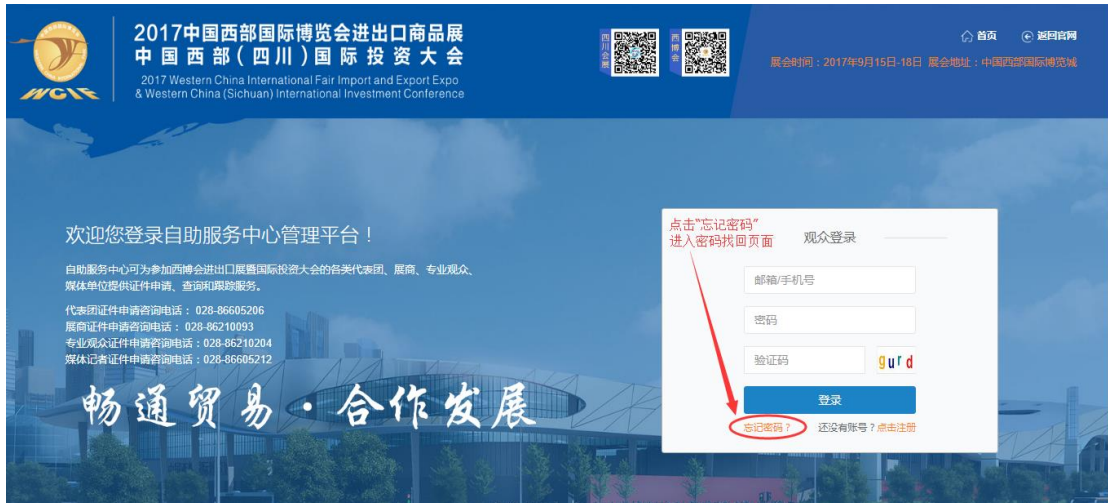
WCIF

2017中国西部国际博览会进出口商品展
中国西部（四川）国际投资大会
2017 Western China International Fair Import and Export Expo & Western China (Sichuan) International Investment Conference

四川会展

西博会

首页　返回官网

展会时间：2017年9月15日-18日　展会地址：中国西部国际博览城

欢迎您登录自助服务中心管理平台！

自助服务中心可为参加西博会进出口展暨国际投资大会的各类代表团、展商、专业观众、媒体单位提供证件申请、查询和跟踪服务。

代表团证件申请咨询电话：028-86605206
展商证件申请咨询电话：028-86210093
专业观众证件申请咨询电话：028-86210204
媒体记者证件申请咨询电话：028-86605212

畅通贸易 · 合作发展

点击"忘记密码"
进入密码找回页面

观众登录

邮箱/手机号

密码

验证码

gurd

登录

忘记密码？　还没有账号？点击注册